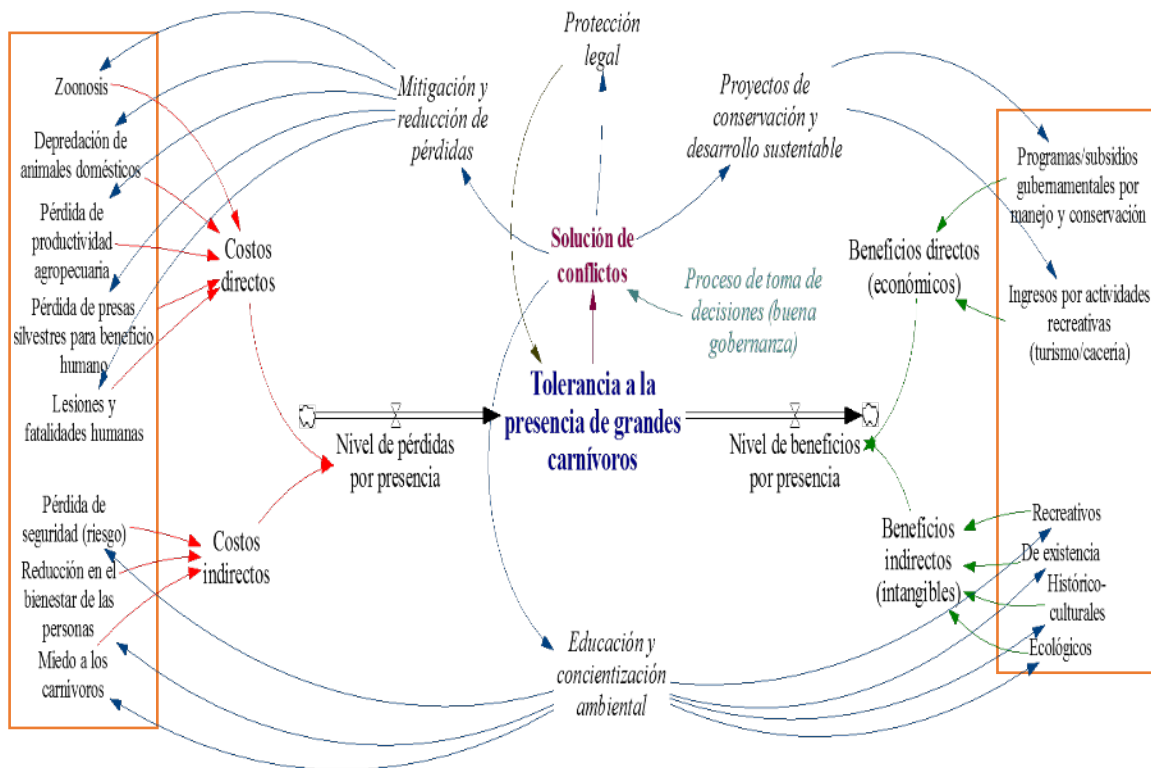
Zoonosis

Depredación de animales domésticos

Pérdida de productividad agropecuaria

Pérdida de presas silvestres para beneficio humano

Lesiones y fatalidades humanas

Pérdida de seguridad (riesgo)

Reducción en el bienestar de las personas

Miedo a los carnívoros

Mitigación y reducción de pérdidas

Protección legal

Proyectos de conservación y desarrollo sustentable

Costos directos

Solución de conflictos

Proceso de toma de decisiones (buena gobernanza)

Tolerancia a la presencia de grandes carnívoros

Nivel de pérdidas por presencia

Costos indirectos

Nivel de beneficios por presencia

Beneficios directos (económicos)

Programas/subsidios gubernamentales por manejo y conservación

Ingresos por actividades recreativas (turismo/caceria)

Beneficios indirectos (intangibles)

Recreativos

De existencia

Histórico-culturales

Ecológicos

Educación y concientización ambiental